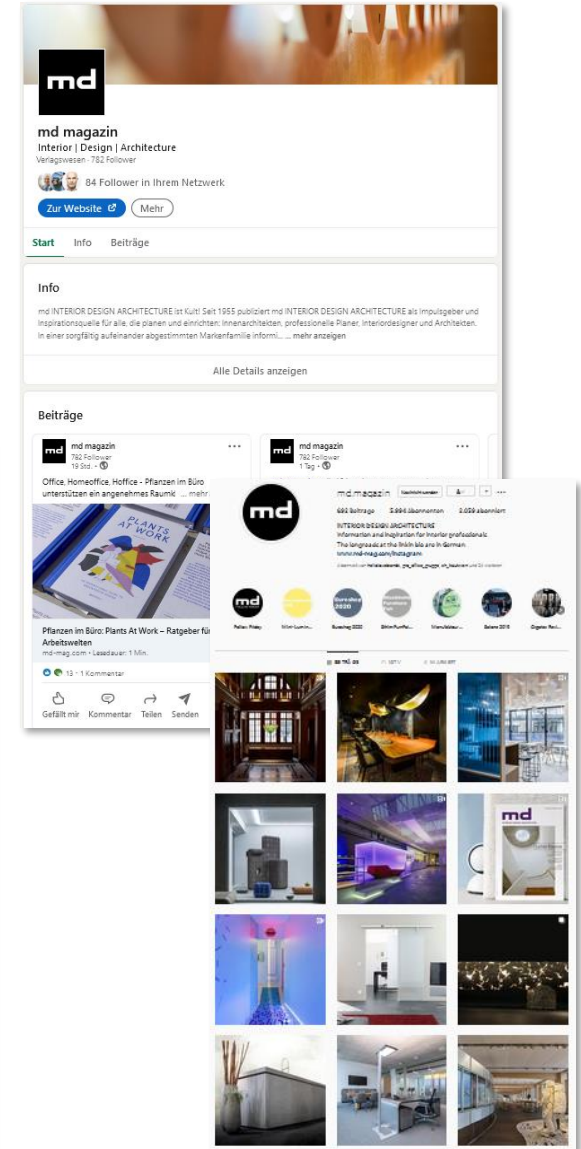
md

md magazin
Interior | Design | Architecture
Verlagswesen · 782 Follower

84 Follower in Ihrem Netzwerk

Zur Website
Mehr

Start Info Beiträge

Info

md INTERIOR DESIGN ARCHITECTURE ist Kult! Seit 1955 publiziert md INTERIOR DESIGN ARCHITECTURE als Impulsgeber und Inspirationsquelle für alle, die planen und einrichten: Innenarchitekten, professionelle Planer, Interiordesigner und Architekten. In einer sorgfältig aufeinander abgestimmten Markenfamilie informi... ... mehr anzeigen

Alle Details anzeigen

Beiträge

md magazin
782 Follower
19 Std. ·

Office, Homeoffice, Hoffice - Pflanzen im Büro unterstützen ein angenehmes Raumkl ... mehr

PLANTS AT WORK

Pflanzen im Büro: Plants At Work – Ratgeber für Arbeitswelten
md-mag.com · Lesedauer: 1 Min.

13 · 1 Kommentar

Gefällt mir Kommentar Teilen Senden

md magazin
782 Follower
1 Tag ·

md

md.magazin
693 Beiträge 3.994 Abonnenten 3.059 abonniert
INTERIOR DESIGN ARCHITECTURE
Information and inspiration for interior professionals.
The longreads at the linkin bio are in German.
www.md-mag.com/instagram
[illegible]

Fellen Friday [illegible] Euroshop 2020 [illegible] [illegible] Salone 2019 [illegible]

BEITRÄGE IGTV MARKIERT

md